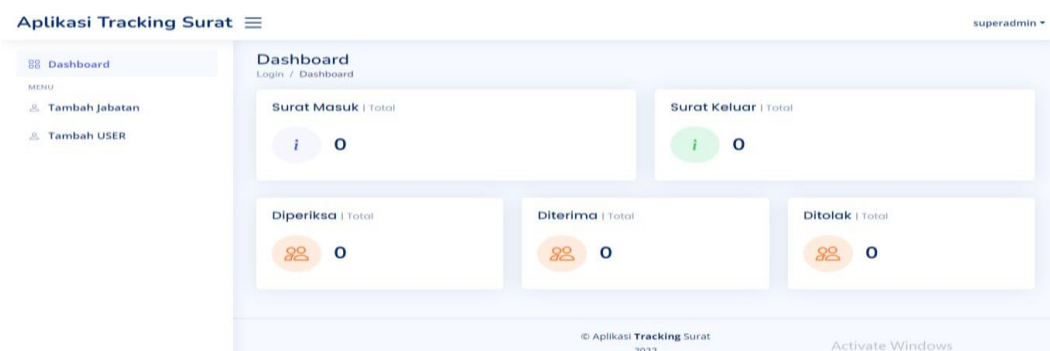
Aplikasi Tracking Surat ≡

superadmin ▾

Dashboard

MENU

Tambah Jabatan

Tambah USER

Dashboard

Login / Dashboard

Surat Masuk | Total

i 0

Surat Keluar | Total

i 0

Diperiksa | Total

0

Diterima | Total

0

Ditolak | Total

0

© Aplikasi Tracking Surat

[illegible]

Activate Windows